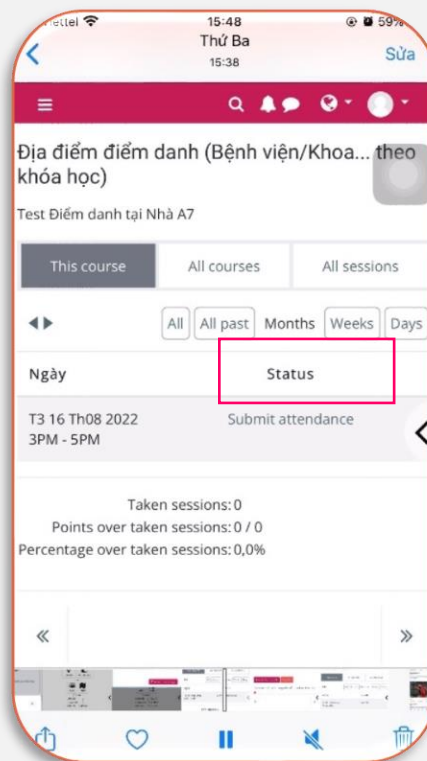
ettel
15:48
59%
Thứ Ba
15:38
Sửa

Địa điểm điểm danh (Bệnh viện/Khoa... theo khóa học)

Test Điểm danh tại Nhà A7

This course
All courses
All sessions

All
All past
Months
Weeks
Days

| Ngày | Status |
|---|---|
| T3 16 Th08 2022 3PM - 5PM | Submit attendance |

Taken sessions: 0
Points over taken sessions: 0 / 0
Percentage over taken sessions: 0,0%

«
»